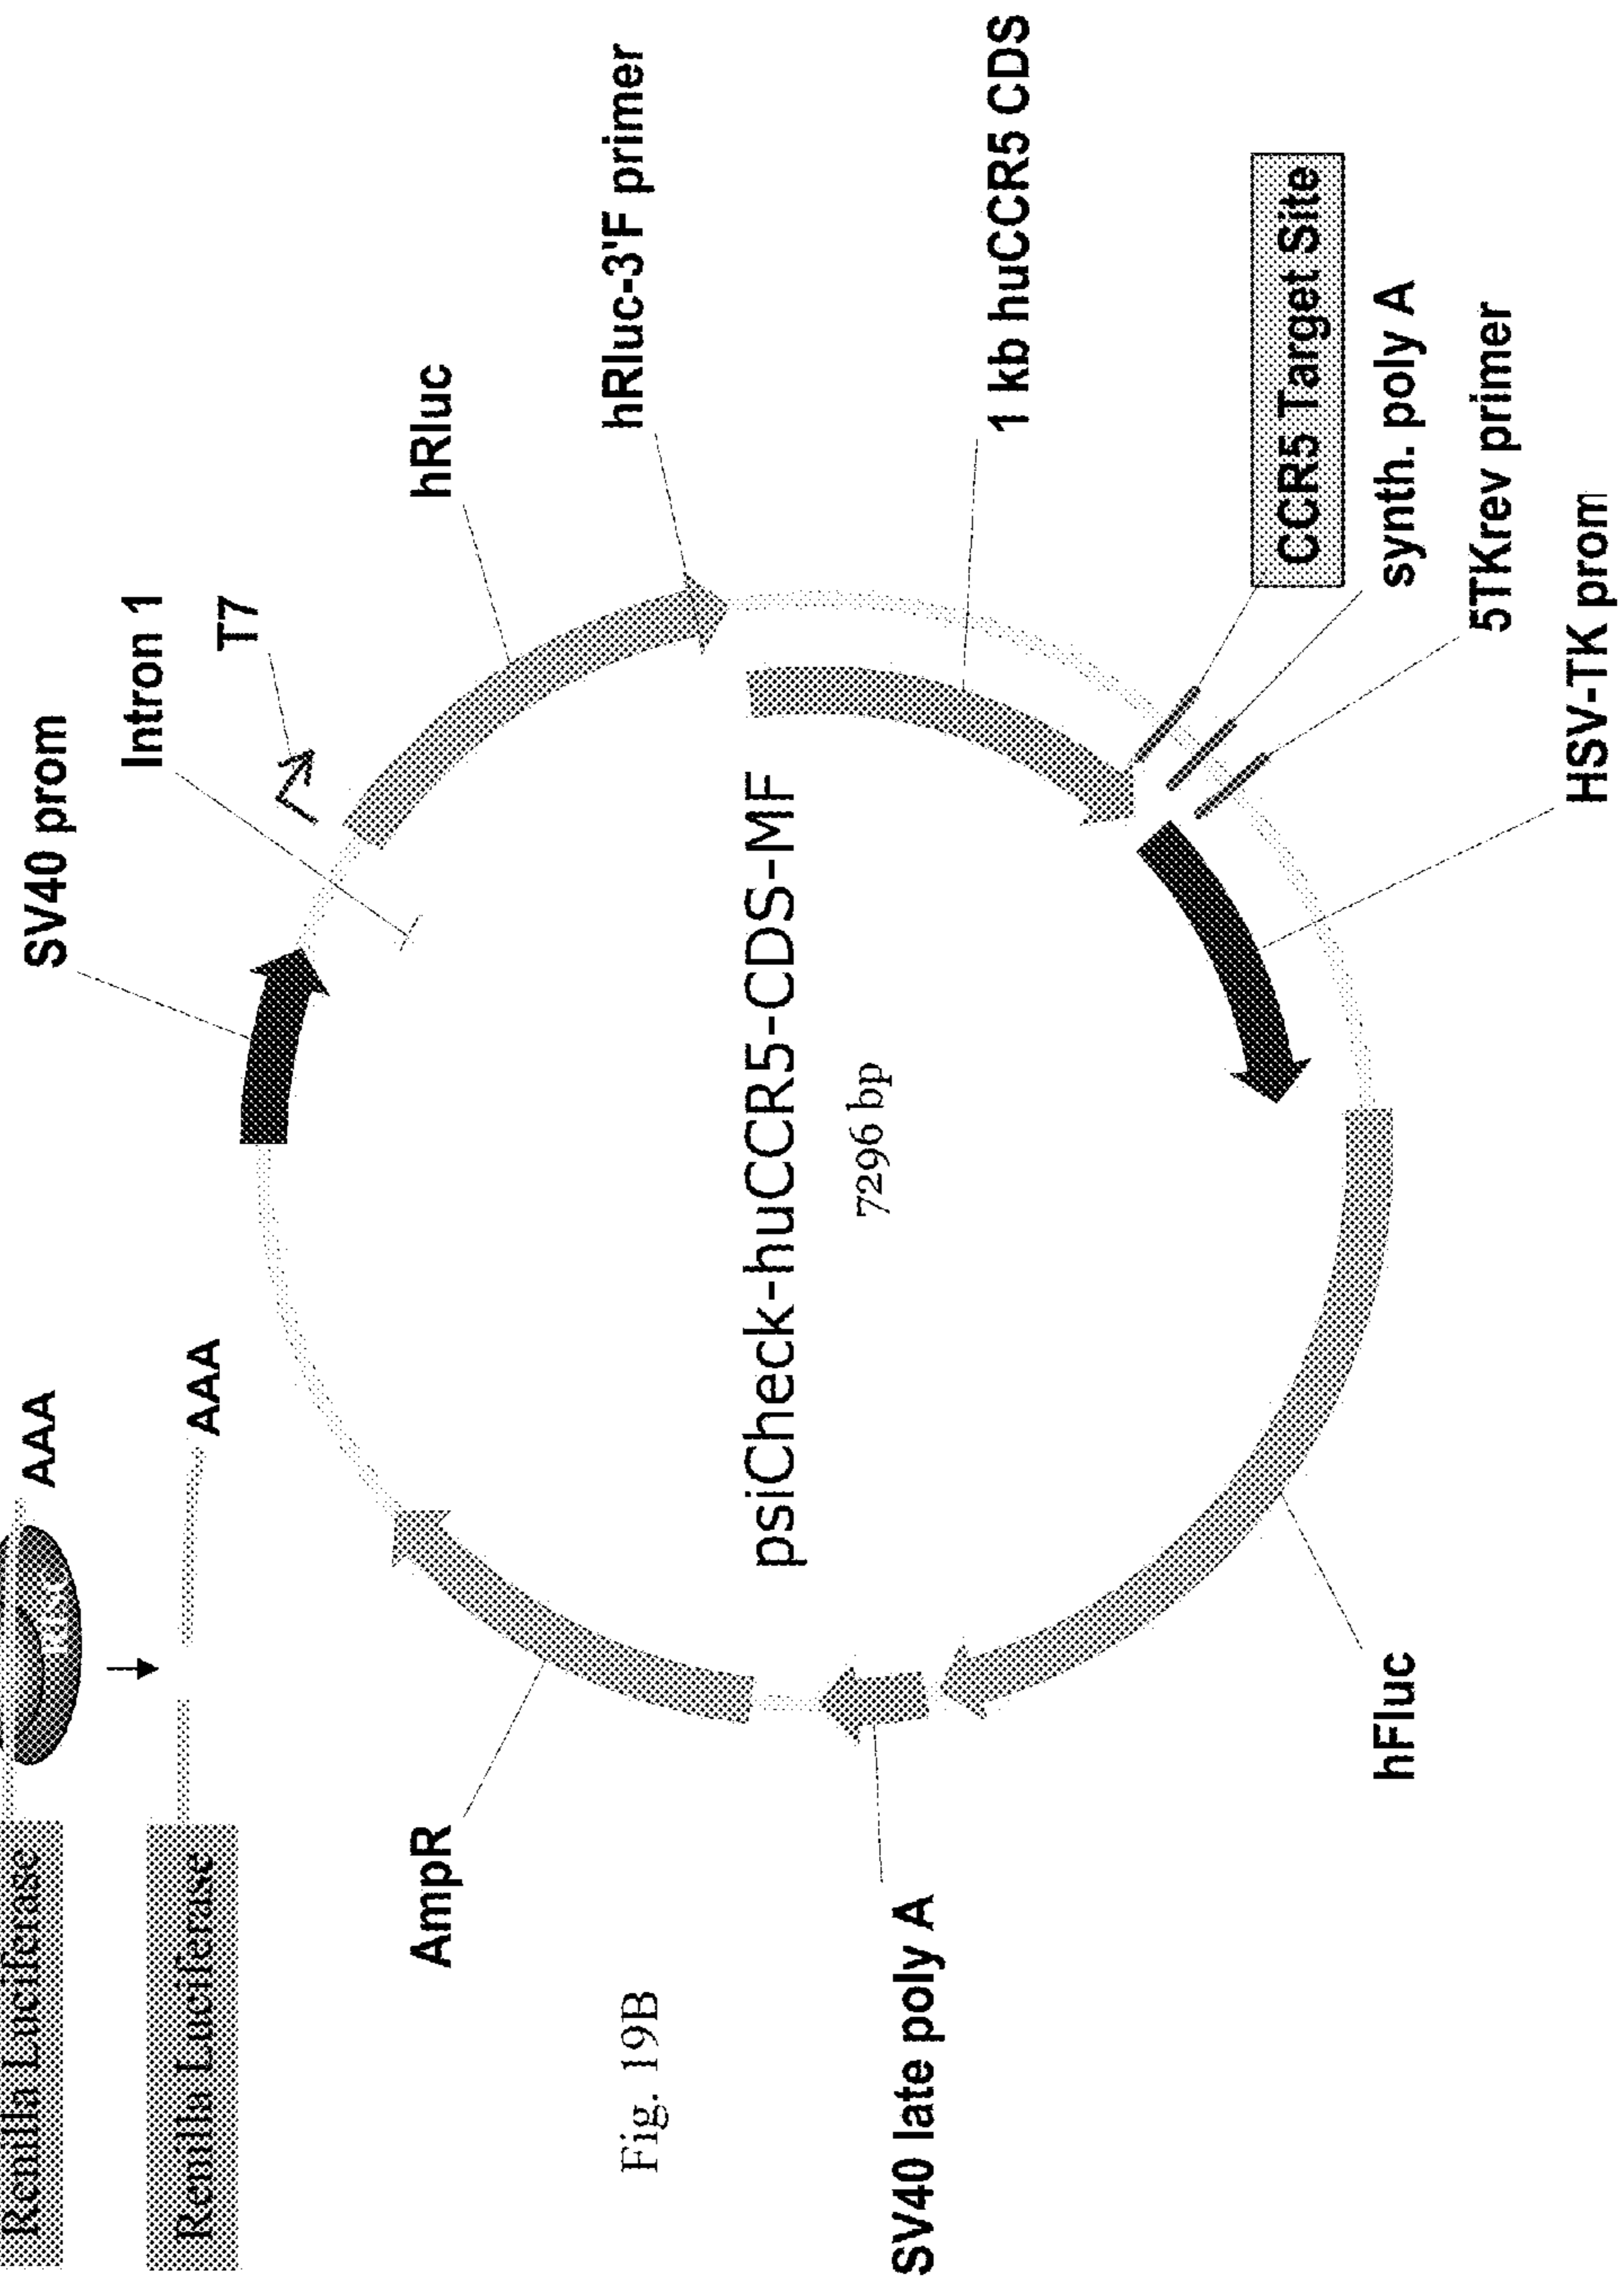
Renilla Luciferase

AAA

Renilla Luciferase

AAA

SV40 prom

Intron 1

T7

hRluc

hRluc-3'F primer

1 kb huCCR5 CDS

CCR5 Target Site

synth. poly A

5TKrev primer

HSV-TK prom

psiCheck-huCCR5-CDS-MF

7296 bp

AmpR

SV40 late poly A

hFluc

Fig. 19B